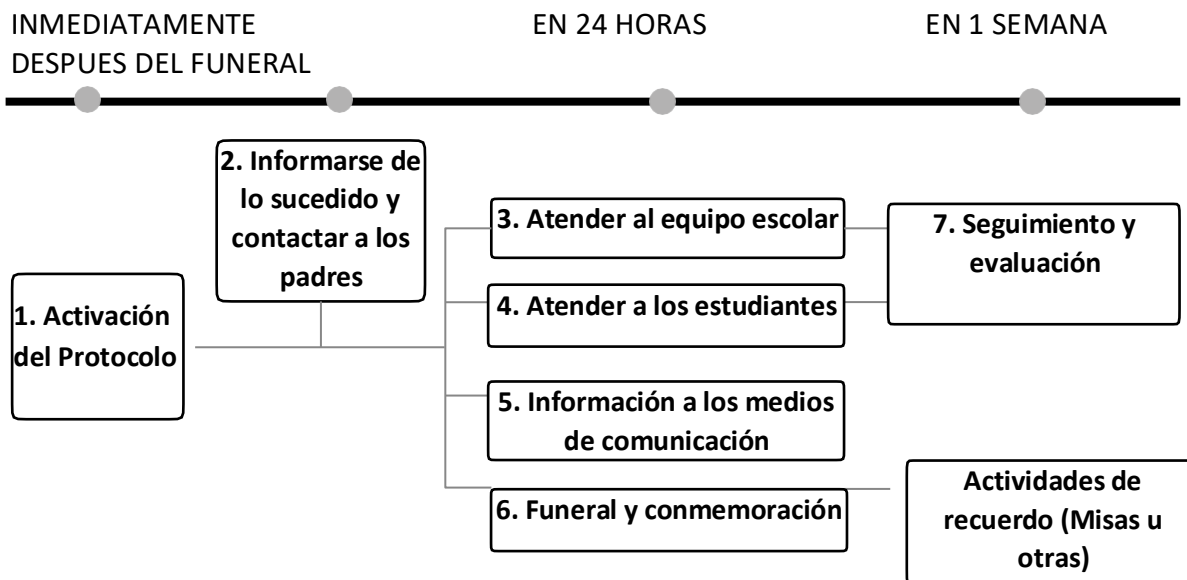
INMEDIATAMENTE DESPUES DEL FUNERAL

EN 24 HORAS

EN 1 SEMANA

1. Activación del Protocolo

2. Informarse de lo sucedido y contactar a los padres

3. Atender al equipo escolar

4. Atender a los estudiantes

5. Información a los medios de comunicación

6. Funeral y conmemoración

7. Seguimiento y evaluación

Actividades de recuerdo (Misas u otras)